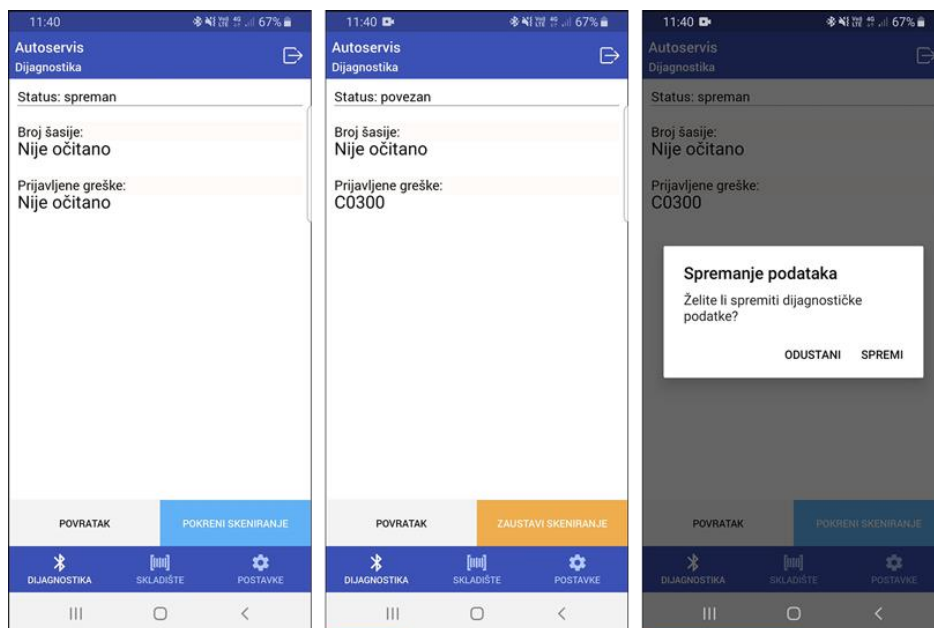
11:40 67%

Autoservis
Dijagnostika

Status: spreman

Broj šasije:
Nije očitano

Prijavljene greške:
Nije očitano

POVRATAK
POKRENI SKENIRANJE

DIJAGNOSTIKA
SKLADIŠTE
POSTAVKE

11:40 67%

Autoservis
Dijagnostika

Status: povezan

Broj šasije:
Nije očitano

Prijavljene greške:
C0300

POVRATAK
ZAUSTAVI SKENIRANJE

DIJAGNOSTIKA
SKLADIŠTE
POSTAVKE

11:40 67%

Autoservis
Dijagnostika

Status: spreman

Broj šasije:
Nije očitano

Prijavljene greške:
C0300

Spremanje podataka
Želite li spremiti dijagnostičke podatke?
ODUSTANI
SPREMI

POVRATAK
POKRENI SKENIRANJE

DIJAGNOSTIKA
SKLADIŠTE
POSTAVKE